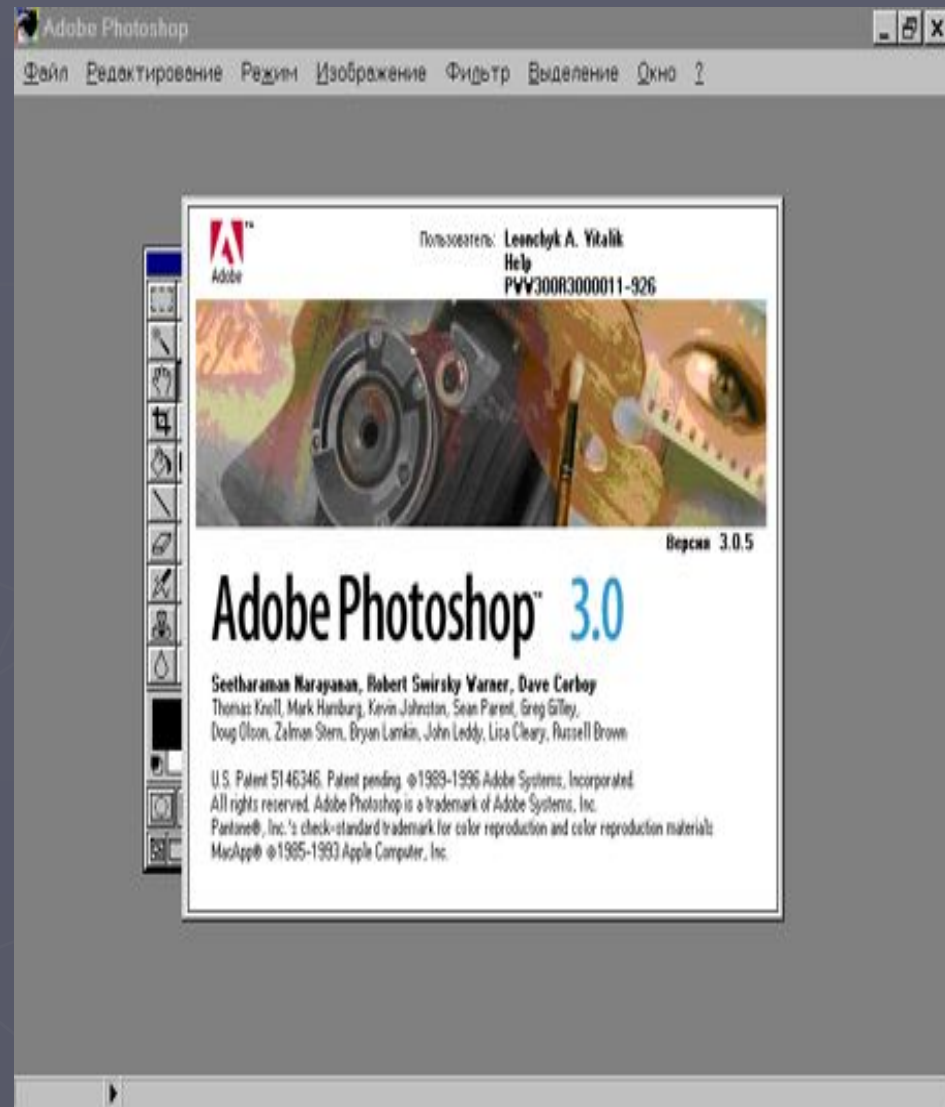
Adobe Photoshop

Файл Редактирование Режим Изображение Фильтр Выделение Окно ?

Adobe™

Пользователь: Leonchyk A. Vitalik
Help
PVV300R3000011-926

Версия 3.0.5

Adobe Photoshop™ 3.0

Seetharaman Narayanan, Robert Swirsky Warner, Dave Corboy
Thomas Knoll, Mark Hamburg, Kevin Johnston, Sean Parent, Greg Gilley, Doug Olson, Zalman Stern, Bryan Lamkin, John Leddy, Lisa Cleary, Russell Brown

U.S. Patent 5146346. Patent pending. ©1989-1996 Adobe Systems, Incorporated. All rights reserved. Adobe Photoshop is a trademark of Adobe Systems, Inc.
Pantone®, Inc.'s check-standard trademark for color reproduction and color reproduction materials.
MacApp® ©1985-1993 Apple Computer, Inc.